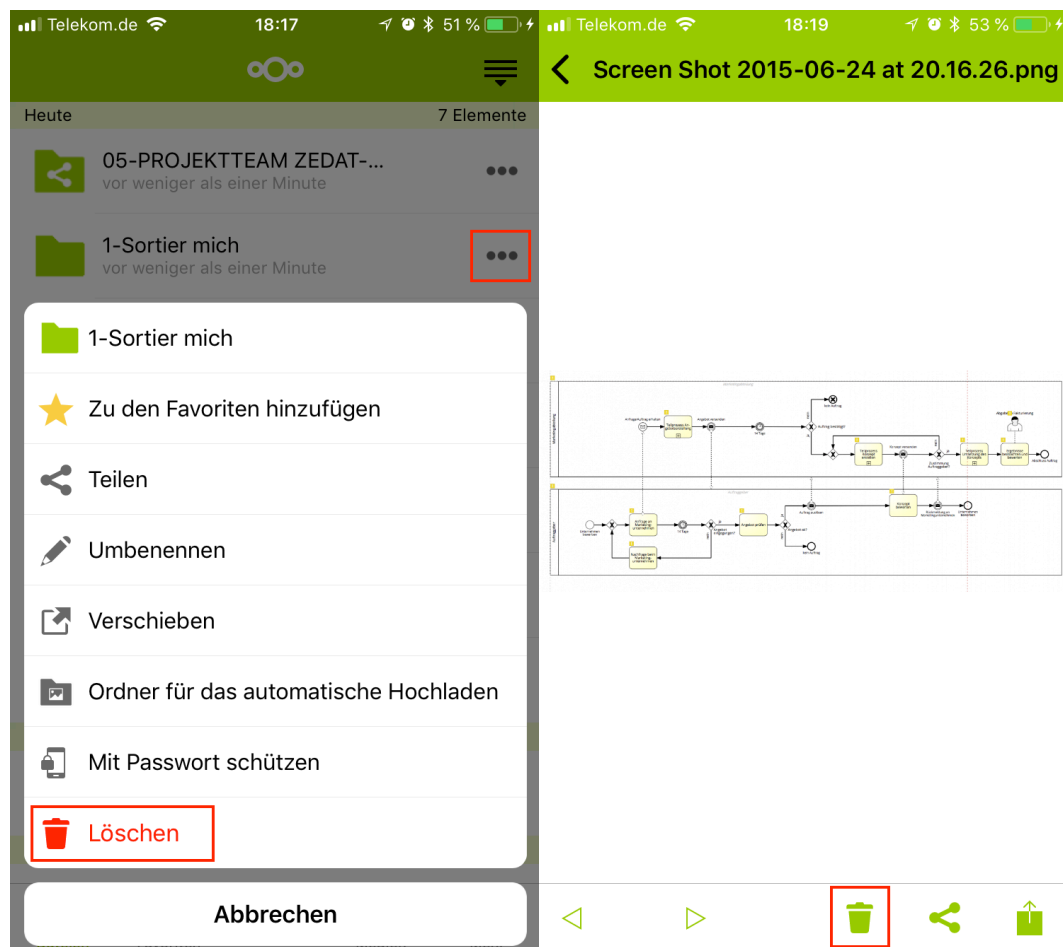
Telekom.de 18:17 51 %

Heute 7 Elemente

05-PROJEKTTEAM ZEDAT-...
vor weniger als einer Minute

1-Sortier mich
vor weniger als einer Minute

1-Sortier mich

Zu den Favoriten hinzufügen

Teilen

Umbenennen

Verschieben

Ordner für das automatische Hochladen

Mit Passwort schützen

Löschen

Abbrechen

Telekom.de 18:19 53 %

Screen Shot 2015-06-24 at 20.16.26.png

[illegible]